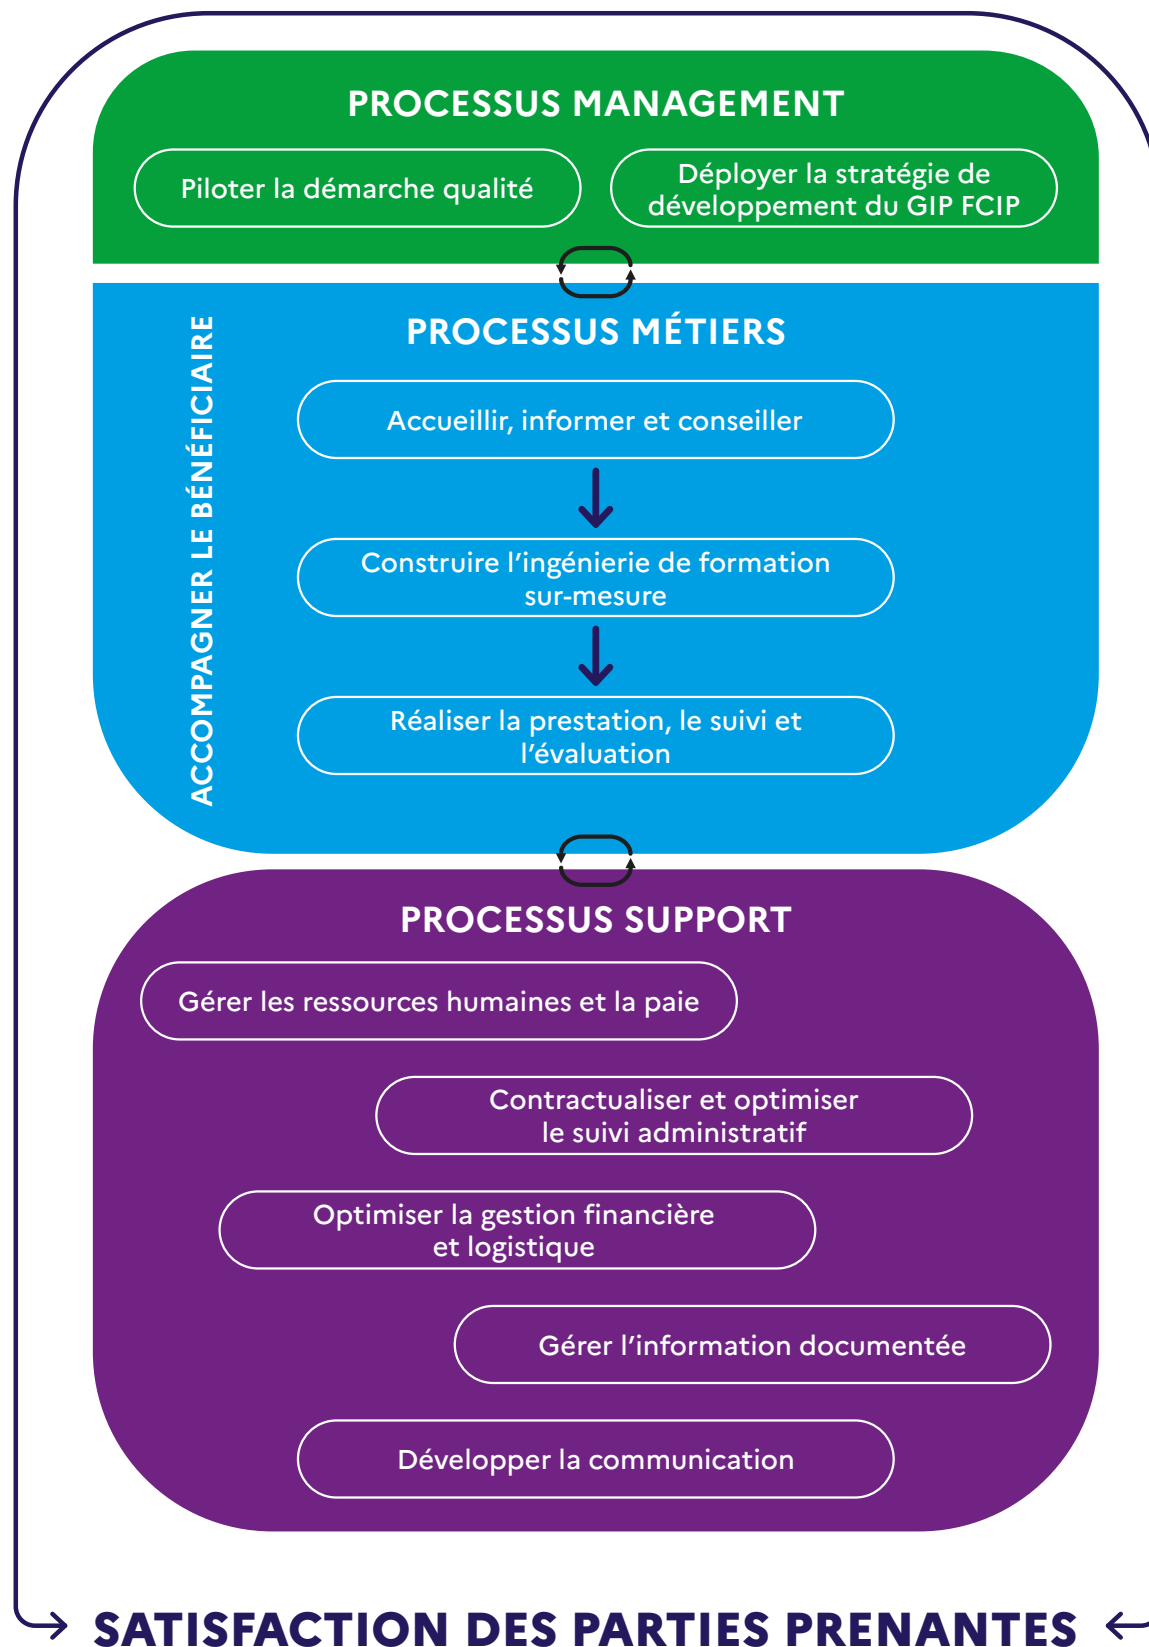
PROCESSUS MANAGEMENT

Piloter la démarche qualité

Déployer la stratégie de développement du GIP FCIP

PROCESSUS MÉTIERS

ACCOMPAGNER LE BÉNÉFICIAIRE

Accueillir, informer et conseiller

Construire l'ingénierie de formation sur-mesure

Réaliser la prestation, le suivi et l'évaluation

PROCESSUS SUPPORT

Gérer les ressources humaines et la paie

Contractualiser et optimiser le suivi administratif

Optimiser la gestion financière et logistique

Gérer l'information documentée

Développer la communication

SATISFACTION DES PARTIES PRENANTES